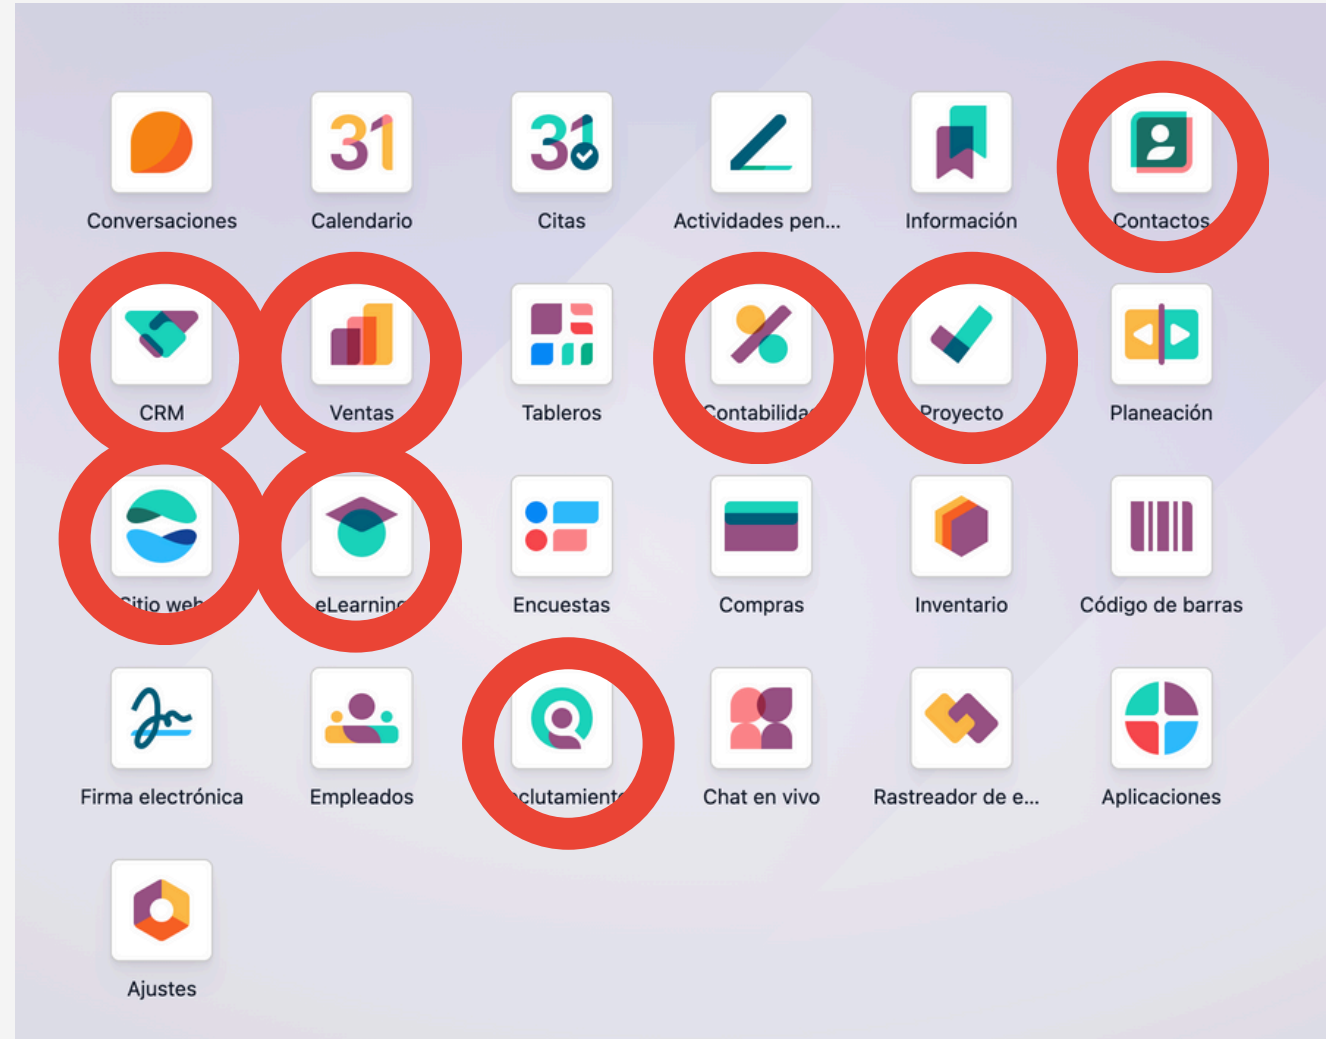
31
Conversaciones

31
Calendario

31
Citas

Actividades pen...

Información

Contactos

CRM

Ventas

Tableros

Contabilida

Proyecto

Planeación

Sitio web

eLearning

Encuestas

Compras

Inventario

Código de barras

Firma electrónica

Empleados

clutamiento

Chat en vivo

Rastreador de e...

Aplicaciones

Ajustes